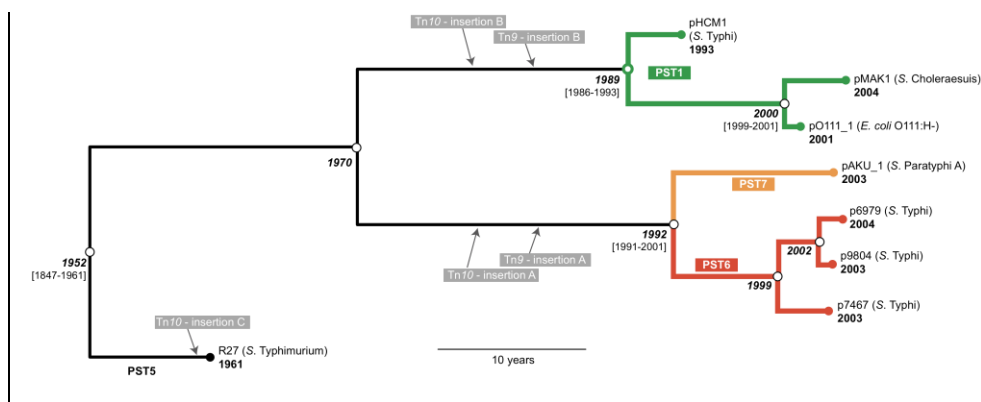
Tn*10* - insertion B

Tn*9* - insertion B

pHCM1 (*S.* Typhi) **1993**

**PST1**

***1989*** [1986-1993]

pMAK1 (*S.* Choleraesuis) **2004**

***2000*** [1999-2001]

pO111_1 (*E. coli* O111:H-) **2001**

***1970***

pAKU_1 (*S.* Paratyphi A) **2003**

**PST7**

p6979 (*S.* Typhi) **2004**

***1992*** [1991-2001]

***2002***

p9804 (*S.* Typhi) **2003**

**PST6**

***1952*** [1847-1961]

Tn*9* - insertion A

Tn*10* - insertion A

***1999***

p7467 (*S.* Typhi) **2003**

Tn*10* - insertion C

R27 (*S.* Typhimurium) **1961**

**PST5**

10 years